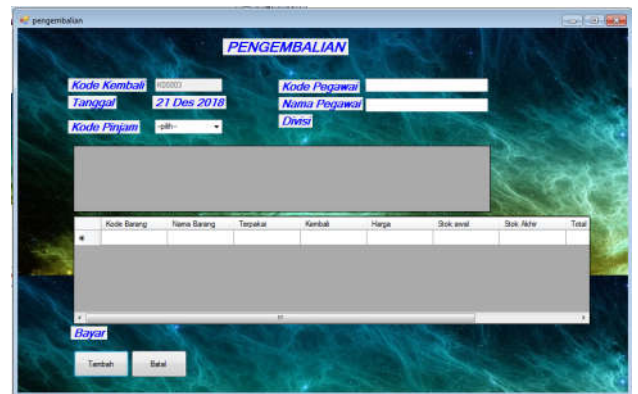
pengembalian

PENGEMBALIAN

Kode Kembali K0003

Tanggal 21 Des 2018

Kode Pinjam -pilih-

Kode Pegawai

Nama Pegawai

Divisi

| Kode Barang | Nama Barang | Terpakai | Kembali | Harga | Stok awal | Stok Akhir | Total |
|---|---|---|---|---|---|---|---|
| | | | | | | | |

Bayar

Tambah Batal